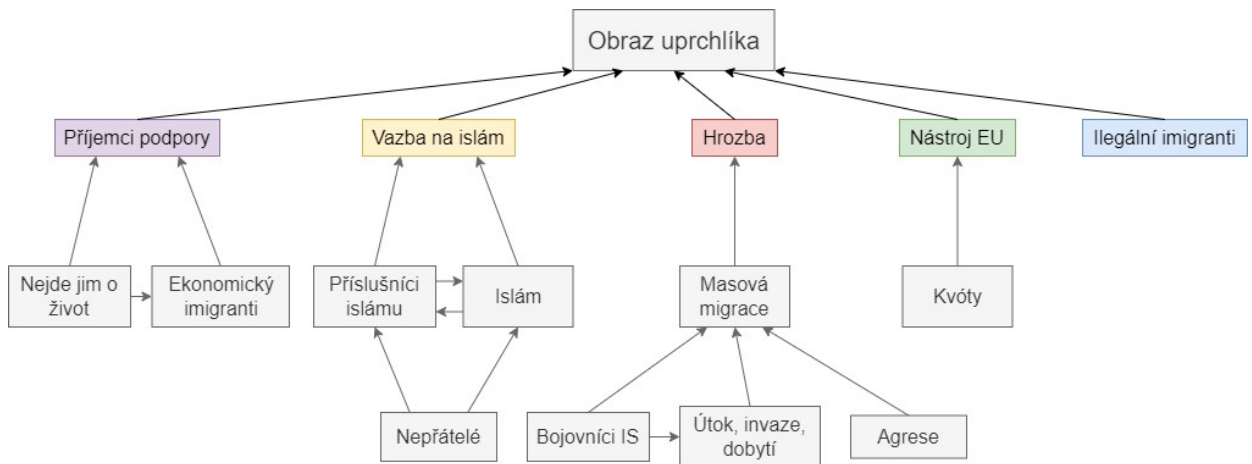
Obraz uprchlíka

Příjemci podpory

Vazba na islám

Hrozba

Nástroj EU

Ilegální imigranti

Nejde jim o život

Ekonomický imigranti

Příslušníci islámu

Islám

Masová migrace

Kvóty

Nepřátelé

Bojovníci IS

Útok, invaze, dobytí

Agrese